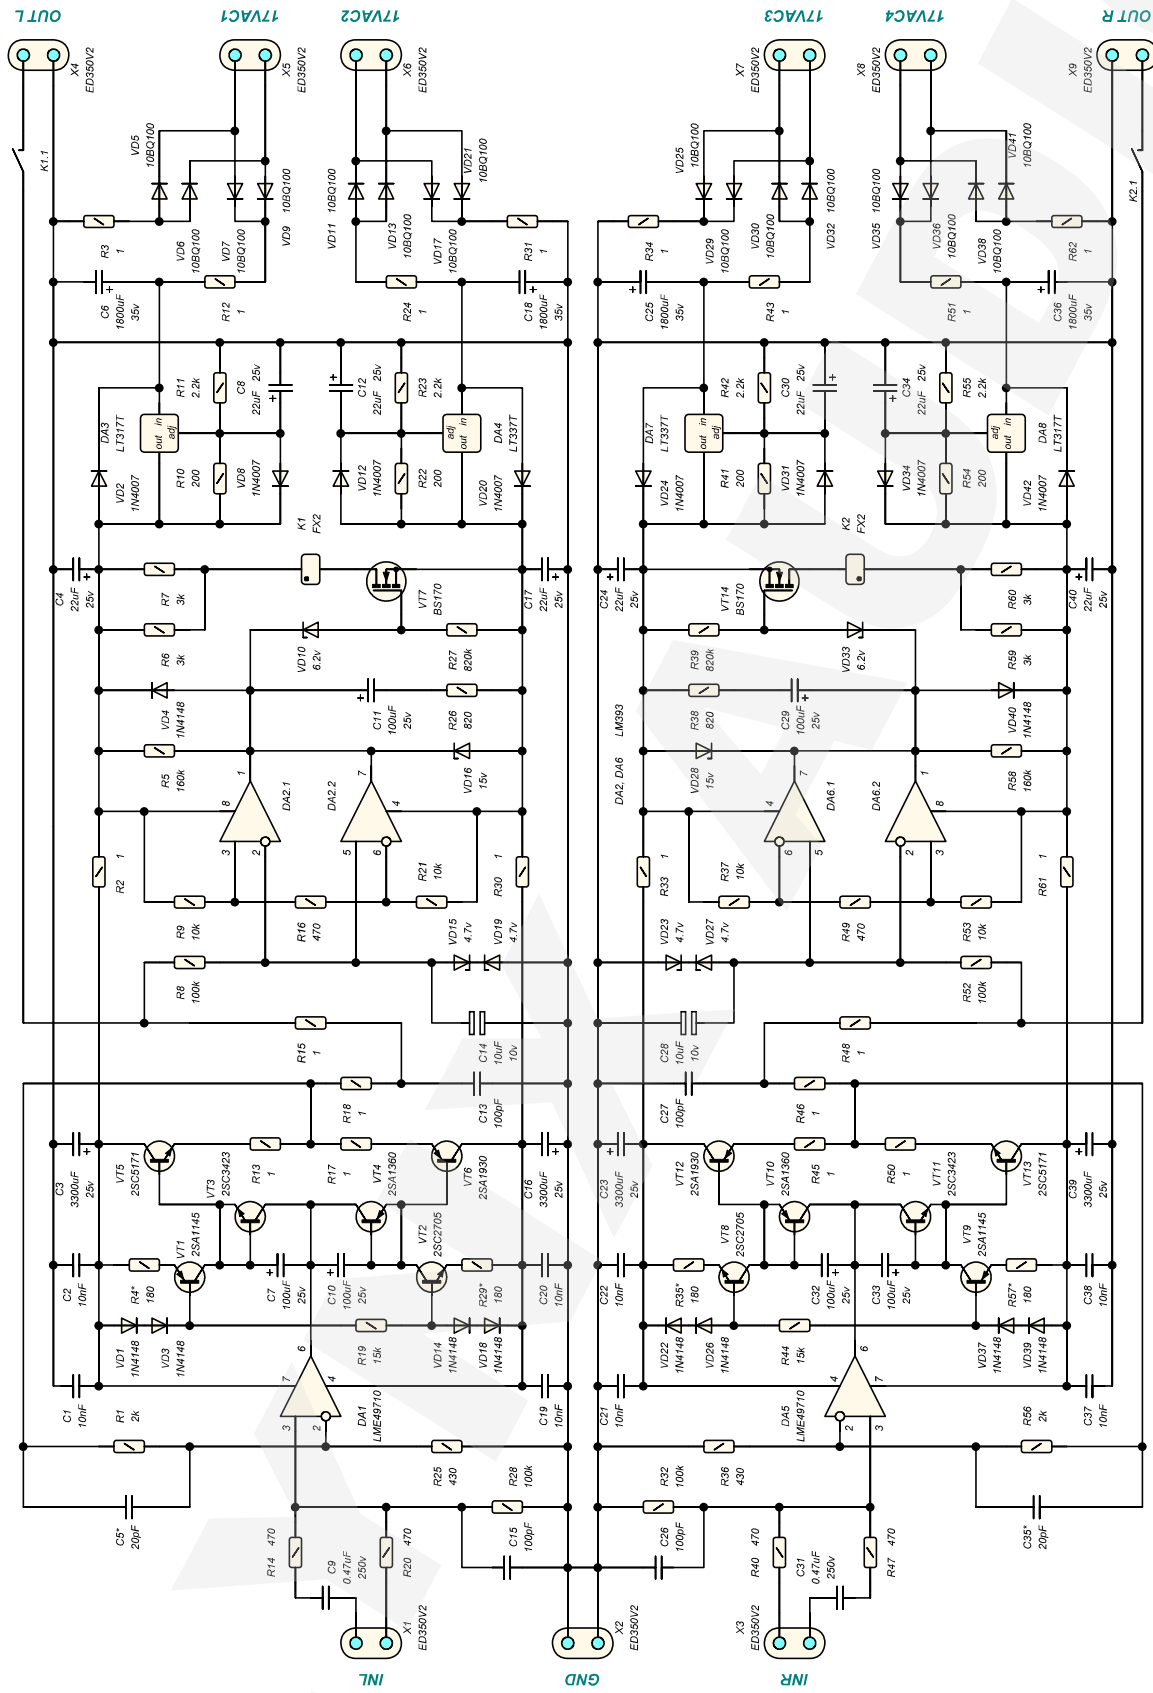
OUT L
17VAC1
17VAC2
17VAC3
17VAC4
OUT R
X4 ED350V2
X5 ED350V2
X6 ED350V2
X7 ED350V2
X8 ED350V2
X9 ED350V2
K1.1
K2.1
VD5 10BQ100
VD6 10BQ100
VD7 10BQ100
VD9 10BQ100
VD11 10BQ100
VD13 10BQ100
VD17 10BQ100
VD21 10BQ100
VD25 10BQ100
VD29 10BQ100
VD30 10BQ100
VD32 10BQ100
VD35 10BQ100
VD36 10BQ100
VD38 10BQ100
VD41 10BQ100
R3 1
R12 1
R24 1
R31 1
R34 1
R43 1
R51 1
R62 1
C6 1800uF 35v
C18 1800uF 35v
C25 1800uF 35v
C36 1800uF 35v
R11 2.2k
C8 22uF 25v
C12 22uF 25v
R23 2.2k
R42 2.2k
C30 22uF 25v
C34 22uF 25v
R55 2.2k
DA3 LT317T
DA4 LT317T
DA7 LT317T
DA8 LT317T
out in adj
R10 200
VD8 1N4007
VD2 1N4007
VD12 1N4007
R22 200
VD20 1N4007
VD24 1N4007
R41 200
VD31 1N4007
VD34 1N4007
R54 200
VD42 1N4007
K1 FX2
K2 FX2
C4 22uF 25v
R7 3k
VT7 BS170
C17 22uF 25v
C24 22uF 25v
VT14 BS170
R60 3k
C40 22uF 25v
R6 3k
VD10 6.2v
R27 820k
R39 820k
VD33 6.2v
R59 3k
VD4 1N4148
C11 100uF 25v
R26 820
LM393
R38 820
C29 100uF 25v
VD40 1N4148
R5 160k
VD16 15v
DA2, DA6
VD28 15v
R58 160k
DA2.1
DA2.2
DA6.1
DA6.2
R2 1
R21 10k
R30 1
R33 1
R37 10k
R61 1
R9 10k
R16 470
VD15 4.7v
VD19 4.7v
VD23 4.7v
VD27 4.7v
R49 470
R53 10k
R8 100k
R52 100k
R15 1
C14 10uF 10v
C28 10uF 10v
R48 1
R18 1
C13 100pF
C27 100pF
R46 1
VT5 2SC5171
VT3 2SC3423
R13 1
R17 1
VT4 2SA1360
VT6 2SA1930
C16 3300uF 25v
C3 3300uF 25v
C23 3300uF 25v
VT12 2SA1930
VT10 2SA1360
R45 1
R50 1
VT11 2SC3423
VT13 2SC5171
C39 3300uF 25v
C2 10nF
R4* 180
VT1 2SA1145
C7 100uF 25v
C10 100uF 25v
VT2 2SC2705
R29* 180
C20 10nF
C22 10nF
R35* 180
VT8 2SC2705
C32 100uF 25v
C33 100uF 25v
VT9 2SA1145
R57* 180
C38 10nF
VD1 1N4148
VD3 1N4148
R19 15k
VD14 1N4148
VD18 1N4148
VD22 1N4148
VD26 1N4148
R44 15k
VD37 1N4148
VD39 1N4148
C1 10nF
R1 2k
DA1 LME49710
C19 10nF
C21 10nF
DA5 LME49710
R56 2k
C37 10nF
R25 430
R28 100k
R32 100k
R36 430
C5* 20pF
C35* 20pF
R14 470
C9 0.47uF 250v
R20 470
C15 100pF
C26 100pF
R40 470
C31 0.47uF 250v
R47 470
X1 ED350V2
X2 ED350V2
X3 ED350V2
INL
GND
INR